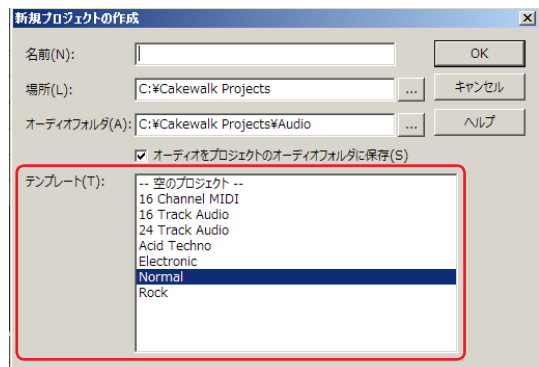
新規プロジェクトの作成

名前(N):

場所(L): C:¥Cakewalk Projects ...

オーディオフォルダ(A): C:¥Cakewalk Projects¥Audio ...

OK

キャンセル

ヘルプ

オーディオをプロジェクトのオーディオフォルダに保存(S)

テンプレート(T):

-- 空のプロジェクト --
16 Channel MIDI
16 Track Audio
24 Track Audio
Acid Techno
Electronic
Normal
Rock